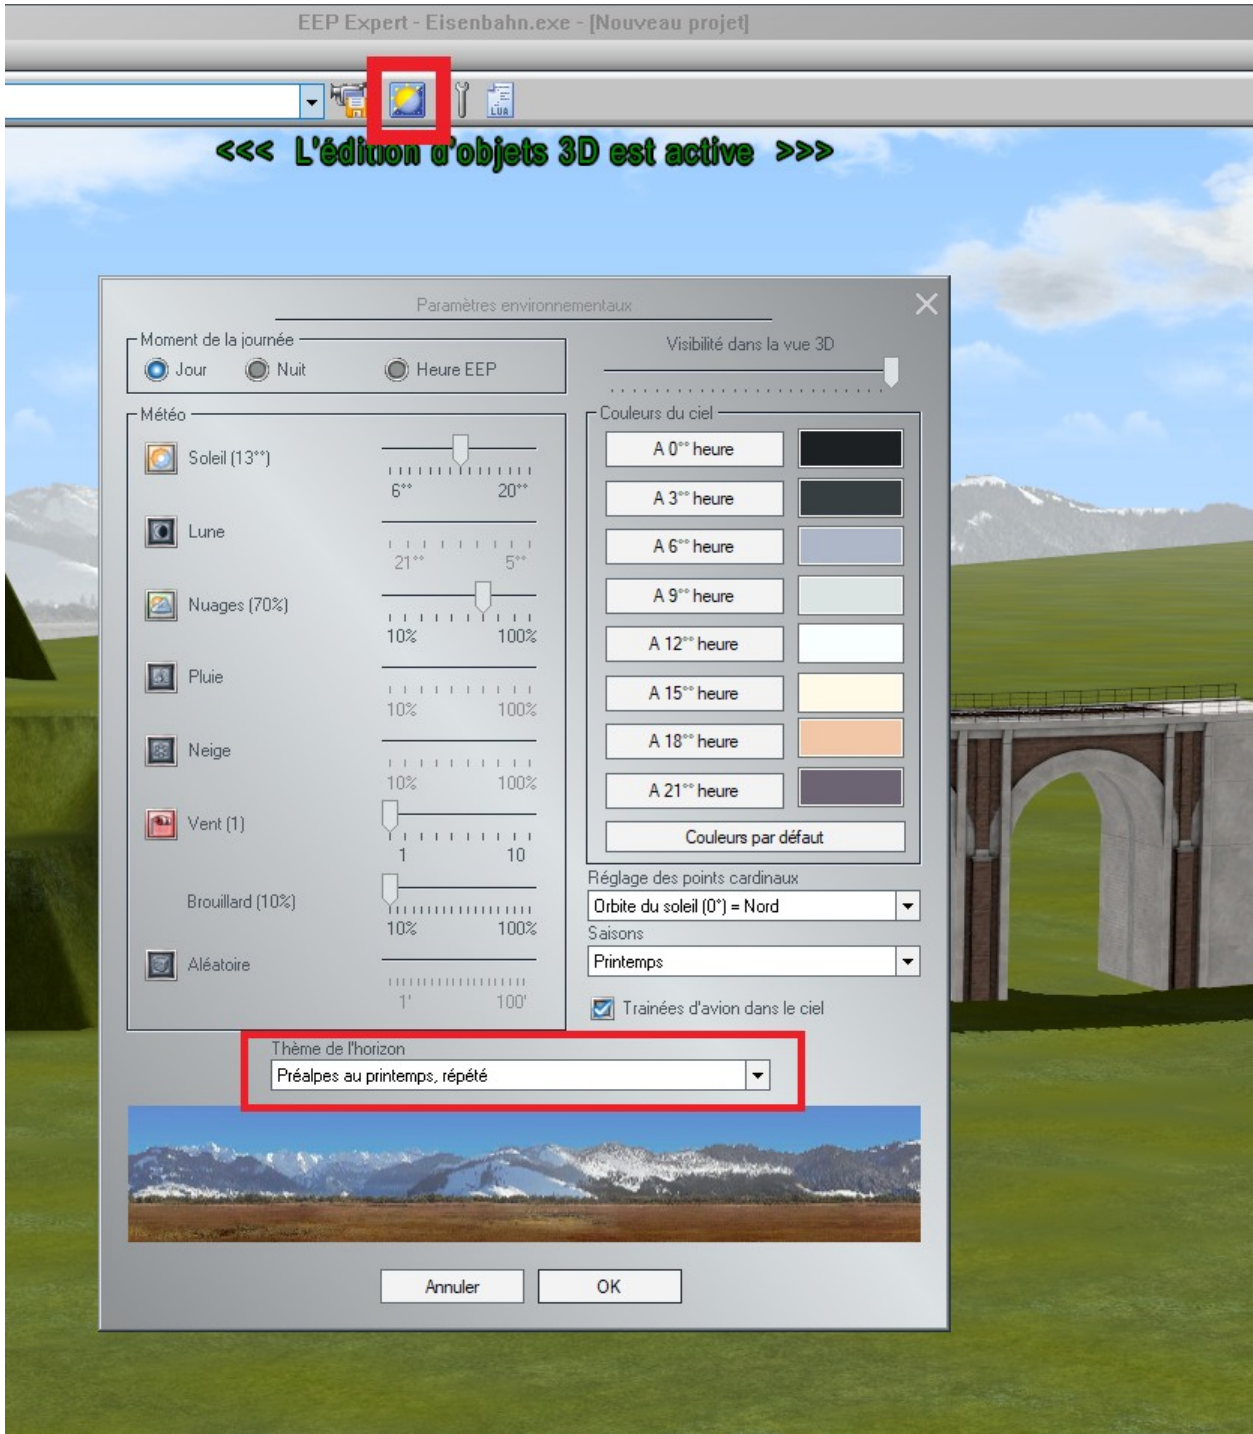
EEP Expert - Eisenbahn.exe - [Nouveau projet]

<<< L'édition d'objets 3D est active >>>

Paramètres environnementaux

Moment de la journée
Jour
Nuit
Heure EEP

Visibilité dans la vue 3D

Météo
Soleil (13°°)
6°° 20°°
Lune
21°° 5°°
Nuages (70%)
10% 100%
Pluie
10% 100%
Neige
10% 100%
Vent (1)
1 10
Brouillard (10%)
10% 100%
Aléatoire
1' 100'

Couleurs du ciel
A 0°° heure
A 3°° heure
A 6°° heure
A 9°° heure
A 12°° heure
A 15°° heure
A 18°° heure
A 21°° heure
Couleurs par défaut

Réglage des points cardinaux
Orbite du soleil (0°) = Nord
Saisons
Printemps
Trainées d'avion dans le ciel

Thème de l'horizon
Préalpes au printemps, répété

Annuler
OK